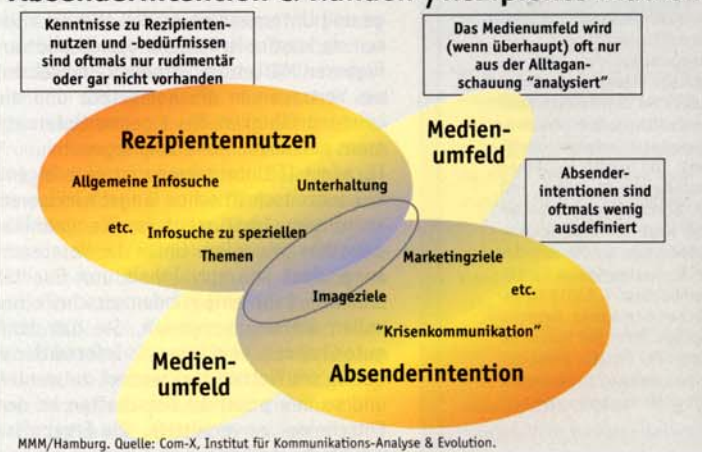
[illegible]

Kenntnisse zu Rezipientennutzen und -bedürfnissen sind oftmals nur rudimentär oder gar nicht vorhanden

Das Medienumfeld wird (wenn überhaupt) oft nur aus der Alltaganschauung "analysiert"

Rezipientennutzen

Allgemeine Infosuche

Unterhaltung

etc.

Infosuche zu speziellen Themen

Medienumfeld

Absenderintentionen sind oftmals wenig ausdefiniert

Marketingziele

etc.

Imageziele

"Krisenkommunikation"

Medienumfeld

Absenderintention

MMM/Hamburg. Quelle: Com-X, Institut für Kommunikations-Analyse & Evolution.